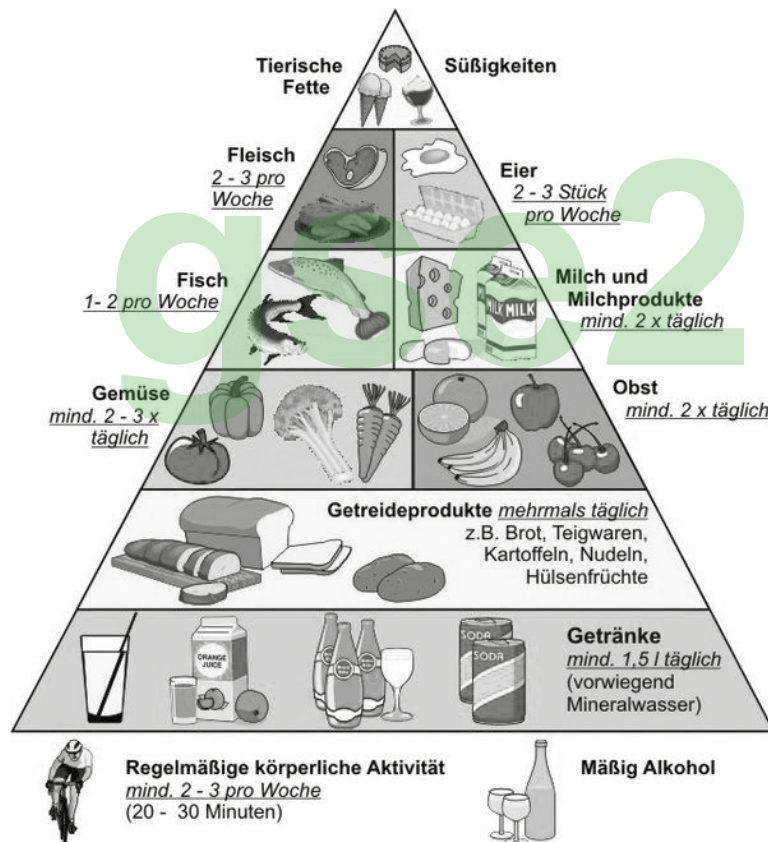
Tierische Fette

Süßigkeiten

Fleisch
2 - 3 pro Woche

Eier
2 - 3 Stück pro Woche

gse2

Fisch
1- 2 pro Woche

MILK

Milch und Milchprodukte
mind. 2 x täglich

Gemüse
mind. 2 - 3 x täglich

Obst
mind. 2 x täglich

Getreideprodukte mehrmals täglich
z.B. Brot, Teigwaren, Kartoffeln, Nudeln, Hülsenfrüchte

ORANGE JUICE

SODA

SODA

Getränke
mind. 1,5 l täglich
(vorwiegend Mineralwasser)

Regelmäßige körperliche Aktivität
mind. 2 - 3 pro Woche
(20 - 30 Minuten)

Mäßig Alkohol